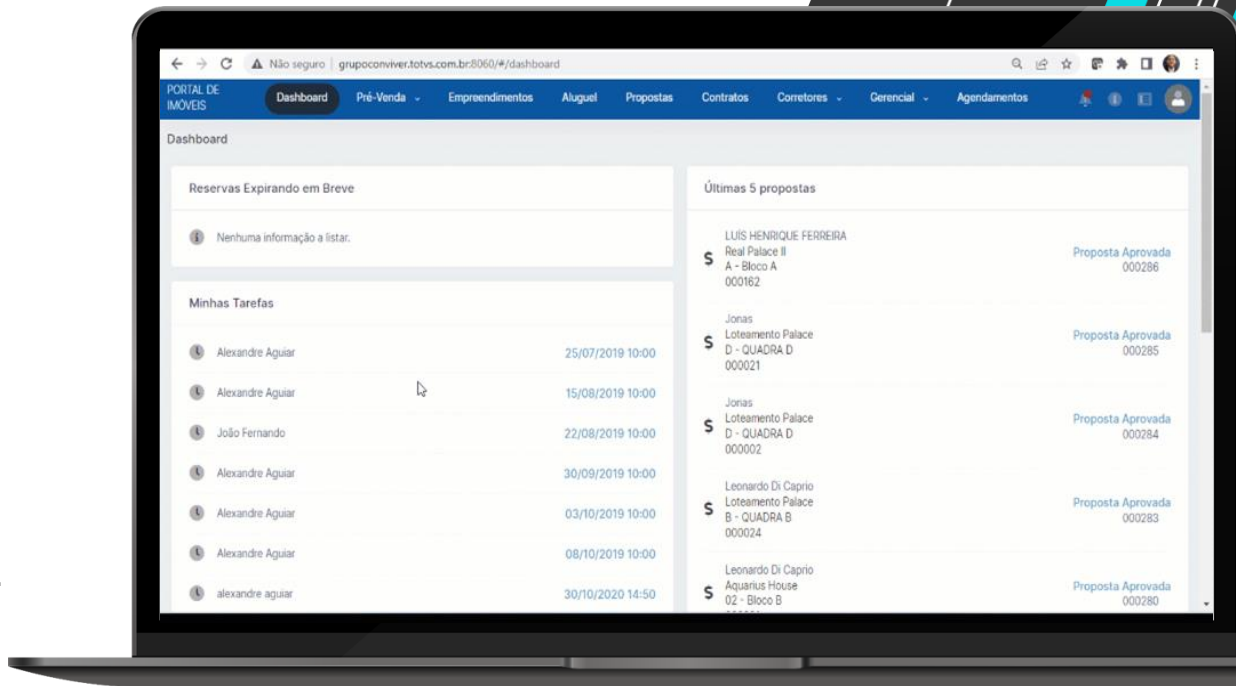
Não seguro | grupoconviver.totvs.com.br:8060/#/dashboard

PORTAL DE IMÓVEIS
Dashboard
Pré-Venda
Empreendimentos
Aluguel
Propostas
Contratos
Corretores
Gerencial
Agendamentos

Dashboard

Reservas Expirando em Breve

Nenhuma informação a listar.

Minhas Tarefas

Alexandre Aguiar 25/07/2019 10:00
Alexandre Aguiar 15/08/2019 10:00
João Fernando 22/08/2019 10:00
Alexandre Aguiar 30/09/2019 10:00
Alexandre Aguiar 03/10/2019 10:00
Alexandre Aguiar 08/10/2019 10:00
alexandre aguiar 30/10/2020 14:50

Últimas 5 propostas

S LUÍS HENRIQUE FERREIRA
Real Palace II
A - Bloco A
000162
Proposta Aprovada
000286

S Jonas
Loteamento Palace
D - QUADRA D
000021
Proposta Aprovada
000285

S Jonas
Loteamento Palace
D - QUADRA D
000002
Proposta Aprovada
000284

S Leonardo Di Caprio
Loteamento Palace
B - QUADRA B
000024
Proposta Aprovada
000283

S Leonardo Di Caprio
Aquarius House
02 - Bloco B
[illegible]
Proposta Aprovada
000280